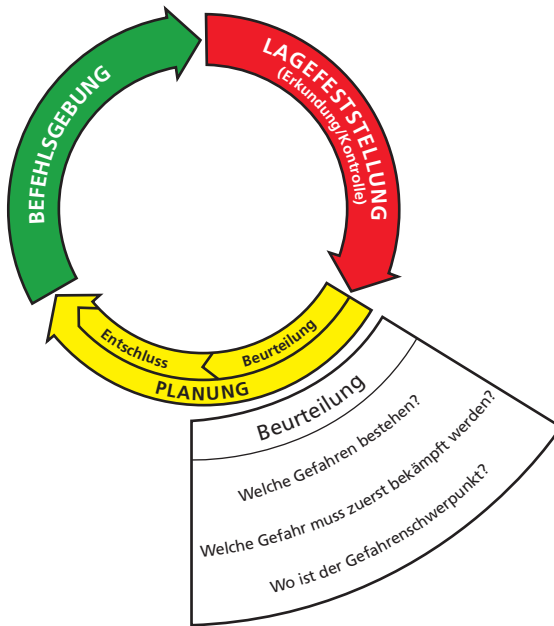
LAGEFESTSTELLUNG
(Erkundung/Kontrolle)

BEFEHLSGEBUNG

Entschluss

Beurteilung

PLANUNG

Beurteilung

Welche Gefahren bestehen?

Welche Gefahr muss zuerst bekämpft werden?

Wo ist der Gefahrenschwerpunkt?